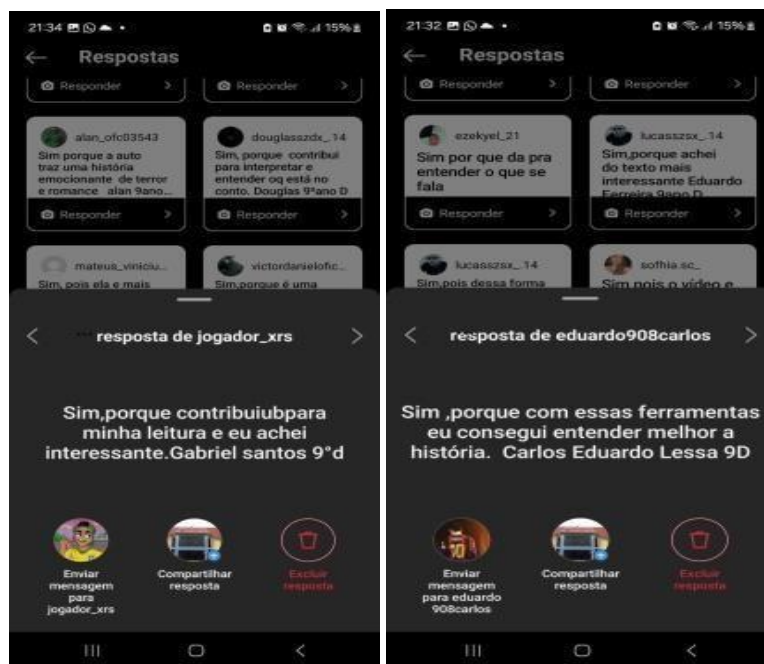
21:34 15%

Respostas

Responder

Responder

alan_ofc03543
Sim porque a auto traz uma história emocionante de terror e romance alan 9ano...

Responder

douglasszdx_14
Sim, porque contribui para interpretar e entender oq está no conto. Douglas 9°ano D

Responder

mateus_viniciu...
Sim, pois ela e mais

victordanielofic...
Sim,porque é uma

resposta de jogador_xrs

Sim,porque contribuiubpara minha leitura e eu achei interessante.Gabriel santos 9°d

Enviar mensagem para jogador_xrs

Compartilhar resposta

Excluir resposta

21:32 15%

Respostas

Responder

Responder

ezekyel_21
Sim por que da pra entender o que se fala

Responder

lucasszsx_14
Sim,porque achei do texto mais interessante Eduardo Ferreira 9ano D

Responder

lucasszsx_14
Sim,pois dessa forma

sofhia.sc_
Sim pois o video e

resposta de eduardo908carlos

Sim ,porque com essas ferramentas eu consegui entender melhor a história. Carlos Eduardo Lessa 9D

Enviar mensagem para eduardo908carlos

Compartilhar resposta

Excluir resposta